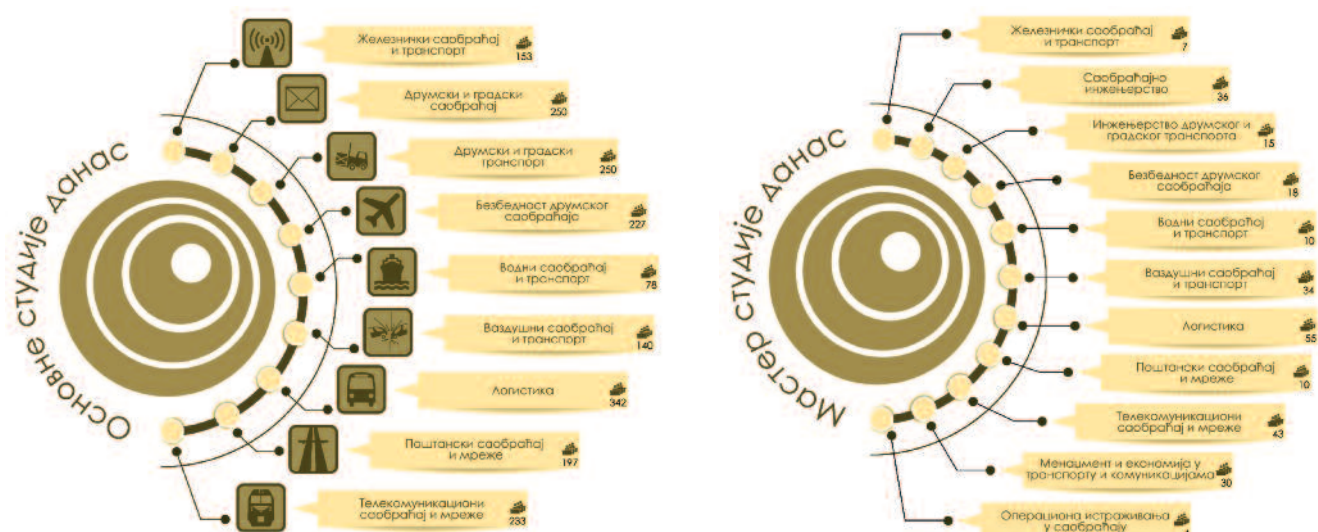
Основне студије данас

Железнички саобраћај и транспорт 153

Друмски и градски саобраћај 250

Друмски и градски транспорт 250

Безбедност друмског саобраћаја 227

Водни саобраћај и транспорт 78

Ваздушни саобраћај и транспорт 140

Логистика 342

Поштански саобраћај и мреже 197

Телекомуникациони саобраћај и мреже 233

Мастер студије данас

Железнички саобраћај и транспорт 7

Саобраћајно инжењерство 36

Инжењерство друмског и градског транспорта 15

Безбедност друмског саобраћаја 18

Водни саобраћај и транспорт 10

Ваздушни саобраћај и транспорт 34

Логистика 55

Поштански саобраћај и мреже 10

Телекомуникациони саобраћај и мреже 43

Менаџмент и економија у транспорту и комуникацијама 30

Операциона истраживања у саобраћају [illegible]